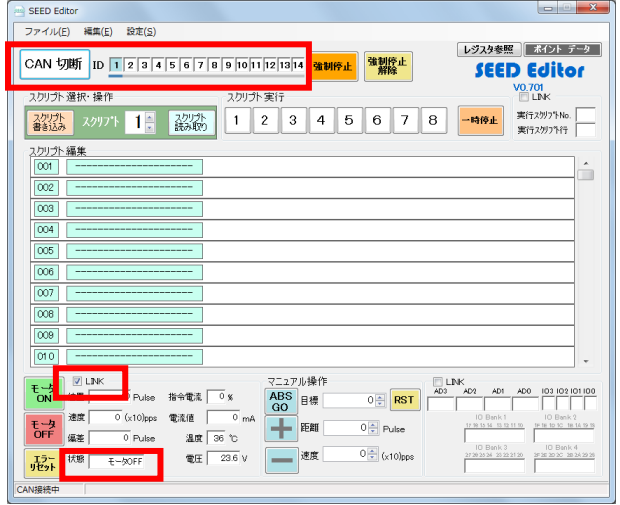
SEED Editor

ファイル(F) 編集(E) 設定(S)

CAN 切断 ID 1 2 3 4 5 6 7 8 9 10 11 12 13 14 強制停止 強制停止解除

レジスタ参照 ポイント データ

SEED Editor
V0.701

スクリプト 選択・操作
スクリプト書き込み スクリプト 1 スクリプト読み取り

スクリプト 実行
1 2 3 4 5 6 7 8 一時停止

LINK
実行スクリプトNo.
実行スクリプト行

スクリプト 編集
001 ----------------------
002 ----------------------
003 ----------------------
004 ----------------------
005 ----------------------
006 ----------------------
007 ----------------------
008 ----------------------
009 ----------------------
010 ----------------------

モータON
モータOFF
エラーリセット

LINK
位置 Pulse
速度 0 (x10)pps
偏差 0 Pulse
状態 モータOFF

指令電流 0 %
電流値 0 mA
温度 36 ℃
電圧 23.6 V

マニュアル操作
ABS GO
目標 0 RST
距離 0 Pulse
速度 0 (x10)pps

LINK
AD3 AD2 AD1 AD0 IO3 IO2 IO1 IO0
IO Bank 1
IO Bank 2
IO Bank 3
IO Bank 4

CAN接続中